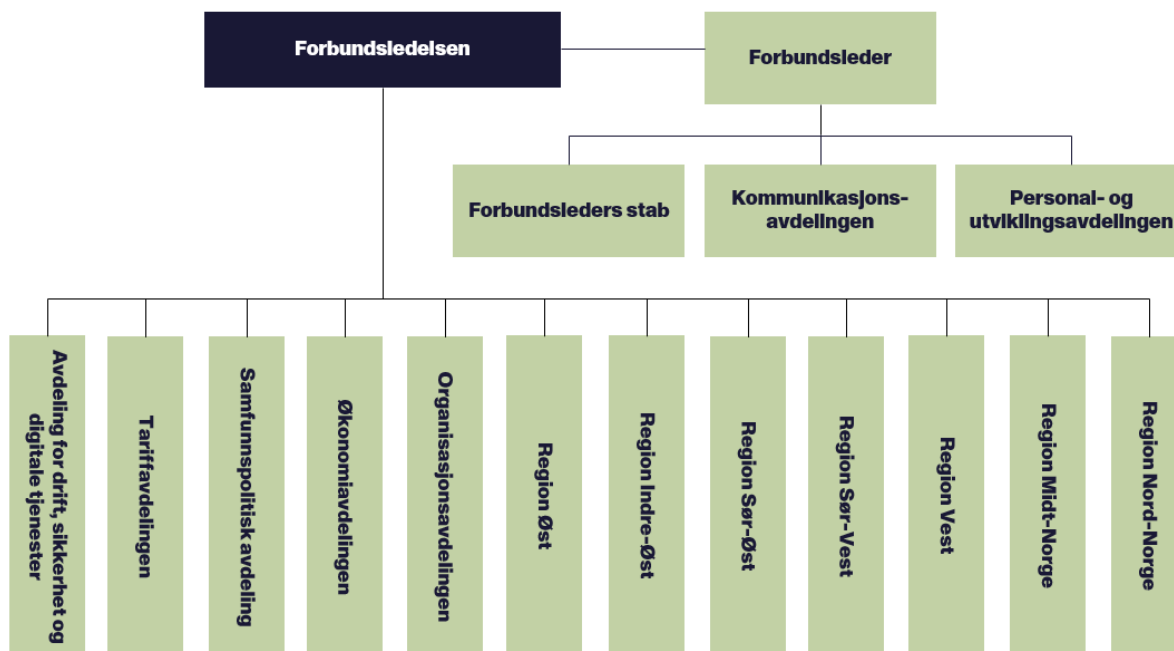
Forbundsledelsen

Forbundsleder

Forbundsleders stab

Kommunikasjonsavdelingen

Personal- og utviklingsavdelingen

Avdeling for drift, sikkerhet og digitale tjenester

Tarifavdelingen

Samfunnspolitisk avdeling

Økonomiavdelingen

Organisasjonsavdelingen

Region Øst

Region Indre-Øst

Region Sør-Øst

Region Sør-Vest

Region Vest

Region Midt-Norge

Region Nord-Norge